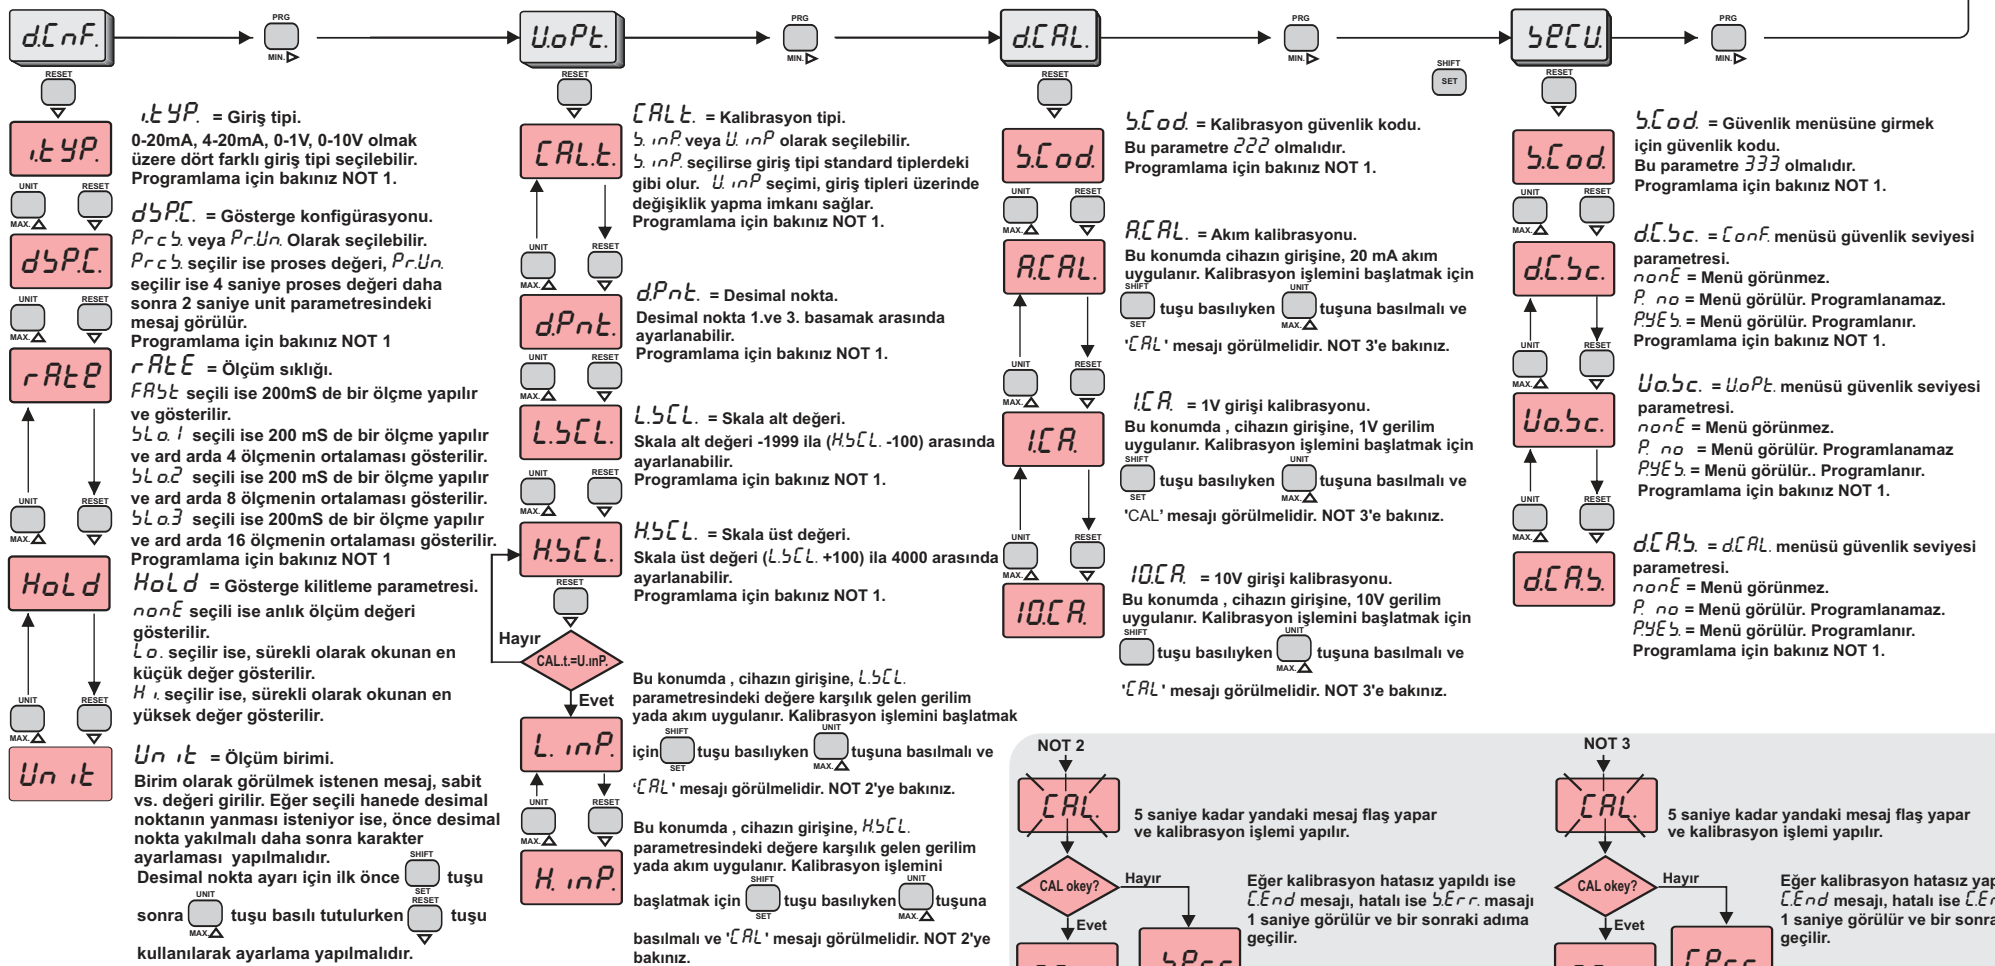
d.Cnf.

PRG
MIN.

U.oPt.

PRG
MIN.

d.CAL.

PRG
MIN.

SHIFT
SET

SECU

PRG
MIN.

RESET

i.tYP.

UNIT
MAX.
RESET

dSP.C.

UNIT
MAX.
RESET

rAtE

UNIT
MAX.
RESET

Hold

UNIT
MAX.
RESET

Un it

i.tYP. = Giriş tipi.
0-20mA, 4-20mA, 0-1V, 0-10V olmak üzere dört farklı giriş tipi seçilebilir.
Programlama için bakınız NOT 1.

dSP.C. = Gösterge konfigürasyonu.
Prcs veya Pr.Un. Olarak seçilebilir.
Prcs seçilir ise proses değeri, Pr.Un. seçilir ise 4 saniye proses değeri daha sonra 2 saniye unit parametresindeki mesaj görülür.
Programlama için bakınız NOT 1

rAtE = Ölçüm sıklığı.
FASt seçili ise 200mS de bir ölçme yapılır ve gösterilir.
SLo.1 seçili ise 200 mS de bir ölçme yapılır ve ard arda 4 ölçmenin ortalaması gösterilir.
SLo.2 seçili ise 200 mS de bir ölçme yapılır ve ard arda 8 ölçmenin ortalaması gösterilir.
SLo.3 seçili ise 200mS de bir ölçme yapılır ve ard arda 16 ölçmenin ortalaması gösterilir.
Programlama için bakınız NOT 1

HoLd = Gösterge kilitleme parametresi.
nonE seçili ise anlık ölçüm değeri gösterilir.
Lo. seçilir ise, sürekli olarak okunan en küçük değer gösterilir.
Hi. seçilir ise, sürekli olarak okunan en yüksek değer gösterilir.

Un it = Ölçüm birimi.
Birim olarak görülmek istenen mesaj, sabit vs. değeri girilir. Eğer seçili hanede desimal noktanın yanması isteniyor ise, önce desimal nokta yakılmalı daha sonra karakter ayarlaması yapılmalıdır.
Desimal nokta ayarı için ilk önce SHIFT SET tuşu sonra UNIT MAX. tuşu basılı tutulurken RESET tuşu kullanılarak ayarlama yapılmalıdır.

RESET

CAL.t.

UNIT
MAX.
RESET

d.Pnt.

UNIT
MAX.
RESET

L.SCL.

UNIT
MAX.
RESET

H.SCL.

RESET

Hayır
CAL.t.=U.inP.
Evet

L. inP.

UNIT
MAX.
RESET

H. inP.

CALt. = Kalibrasyon tipi.
S. inP veya U. inP olarak seçilebilir.
S. inP. seçilirse giriş tipi standard tiplerdeki gibi olur. U. inP seçimi, giriş tipleri üzerinde değişiklik yapma imkanı sağlar.
Programlama için bakınız NOT 1.

d.Pnt. = Desimal nokta.
Desimal nokta 1.ve 3. basamak arasında ayarlanabilir.
Programlama için bakınız NOT 1.

L.SCL. = Skala alt değeri.
Skala alt değeri -1999 ila (H.SCL. -100) arasında ayarlanabilir.
Programlama için bakınız NOT 1.

H.SCL. = Skala üst değeri.
Skala üst değeri (L.SCL. +100) ila 4000 arasında ayarlanabilir.
Programlama için bakınız NOT 1.

Bu konumda , cihazın girişine, L.SCL. parametresindeki değere karşılık gelen gerilim yada akım uygulanır. Kalibrasyon işlemini başlatmak için SHIFT SET tuşu basılıyken UNIT MAX. tuşuna basılmalı ve 'CAL' mesajı görülmelidir. NOT 2'ye bakınız.

Bu konumda , cihazın girişine, H.SCL. parametresindeki değere karşılık gelen gerilim yada akım uygulanır. Kalibrasyon işlemini başlatmak için SHIFT SET tuşu basılıyken UNIT MAX. tuşuna basılmalı ve 'CAL' mesajı görülmelidir. NOT 2'ye bakınız.

RESET

S.Cod.

UNIT
MAX.
RESET

A.CAL.

UNIT
MAX.
RESET

1.CA.

UNIT
MAX.
RESET

10.CA.

S.Cod. = Kalibrasyon güvenlik kodu.
Bu parametre 222 olmalıdır.
Programlama için bakınız NOT 1.

A.CAL. = Akım kalibrasyonu.
Bu konumda cihazın girişine, 20 mA akım uygulanır. Kalibrasyon işlemini başlatmak için SHIFT SET tuşu basılıyken UNIT MAX. tuşuna basılmalı ve 'CAL' mesajı görülmelidir. NOT 3'e bakınız.

1.CA. = 1V girişi kalibrasyonu.
Bu konumda , cihazın girişine, 1V gerilim uygulanır. Kalibrasyon işlemini başlatmak için SHIFT SET tuşu basılıyken UNIT MAX. tuşuna basılmalı ve 'CAL' mesajı görülmelidir. NOT 3'e bakınız.

10.CA. = 10V girişi kalibrasyonu.
Bu konumda , cihazın girişine, 10V gerilim uygulanır. Kalibrasyon işlemini başlatmak için SHIFT tuşu basılıyken UNIT MAX. tuşuna basılmalı ve 'CAL' mesajı görülmelidir. NOT 3'e bakınız.

RESET

S.Cod.

UNIT
MAX.
RESET

d.C.Sc.

UNIT
MAX.
RESET

Uo.Sc.

UNIT
MAX.
RESET

d.CA.S.

S.Cod. = Güvenlik menüsüne girmek için güvenlik kodu.
Bu parametre 333 olmalıdır.
Programlama için bakınız NOT 1.

d.C.Sc. = ConF. menüsü güvenlik seviyesi parametresi.
nonE = Menü görünmez.
P. no = Menü görülür. Programlanamaz.
P.YES. = Menü görülür. Programlanır.
Programlama için bakınız NOT 1.

Uo.Sc. = UoPt. menüsü güvenlik seviyesi parametresi.
nonE = Menü görünmez.
P. no = Menü görülür. Programlanamaz
P.YES. = Menü görülür.. Programlanır.
Programlama için bakınız NOT 1.

d.CA.S. = d.CAL. menüsü güvenlik seviyesi parametresi.
nonE = Menü görünmez.
P. no = Menü görülür. Programlanamaz.
P.YES. = Menü görülür. Programlanır.
Programlama için bakınız NOT 1.

NOT 2
CAL.
5 saniye kadar yandaki mesaj flaş yapar ve kalibrasyon işlemi yapılır.
CAL okey?
Hayır
Evet
S.Err
Eğer kalibrasyon hatasız yapıldı ise C.End mesajı, hatalı ise S.Err. masajı 1 saniye görülür ve bir sonraki adıma geçilir.

NOT 3
CAL.
5 saniye kadar yandaki mesaj flaş yapar ve kalibrasyon işlemi yapılır.
CAL okey?
Hayır
Evet
C.Err
Eğer kalibrasyon hatasız yap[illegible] C.End mesajı, hatalı ise C.E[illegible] 1 saniye görülür ve bir sonra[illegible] geçilir.